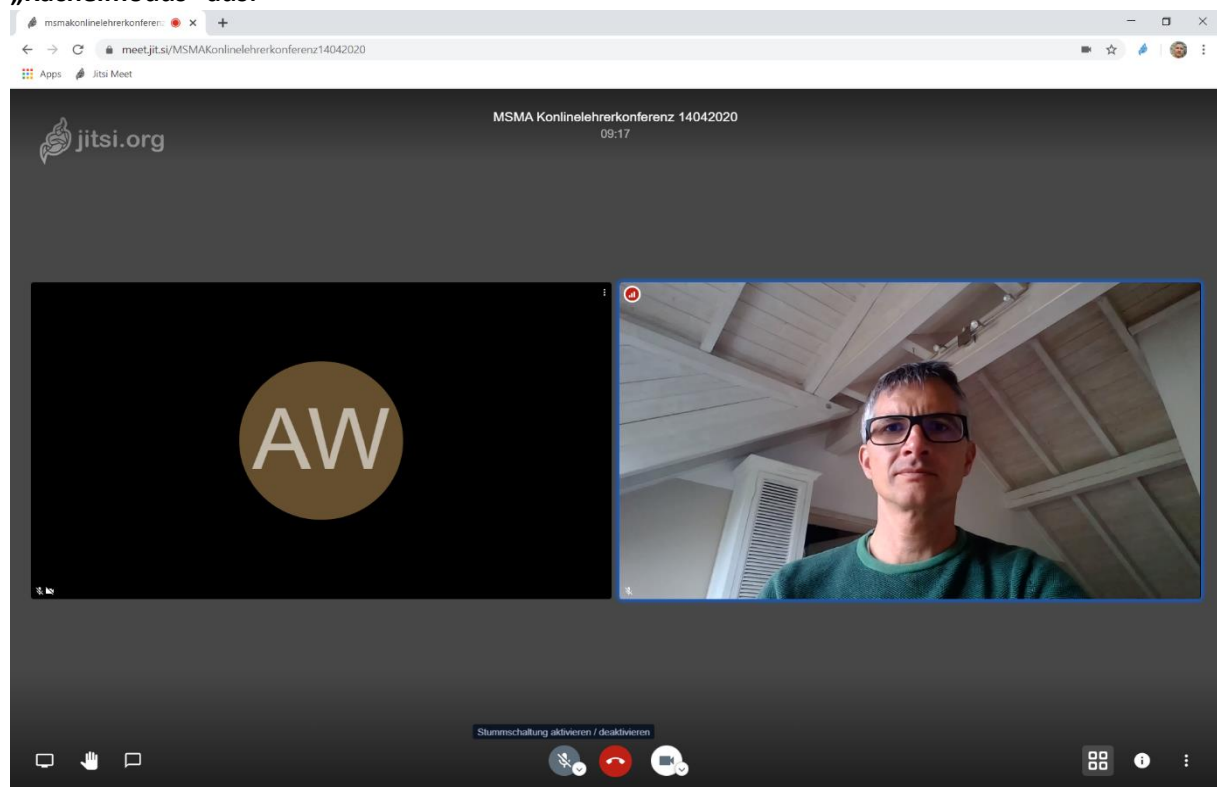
„Kachelmodus" aus.

msmakonlinelehrerkonferenz

meet.jit.si/MSMAKonlinelehrerkonferenz14042020

Apps Jitsi Meet

jitsi.org

MSMA Konlinelehrerkonferenz 14042020
09:17

AW

Stummschaltung aktivieren / deaktivieren